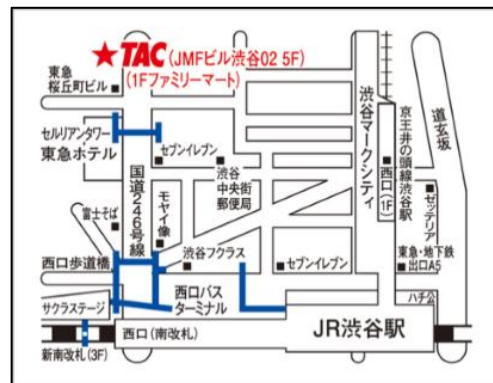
TAC (JMFビル渋谷02 5F)
(1Fファミリーマート)

東急桜丘町ビル

セルリアンタワー東急ホテル

セブンイレブン

国道246号線

モヤイ像

渋谷中央街郵便局

渋谷マークシティ

京王井の頭線渋谷駅

道玄坂

西口(1F)

ゼッテリア

富士そば

東急・地下鉄出口A5

西口歩道橋

渋谷フクラス

セブンイレブン

西口バスターミナル

ハチ公

サクラステージ

西口(南改札)

JR渋谷駅

新南改札(3F)